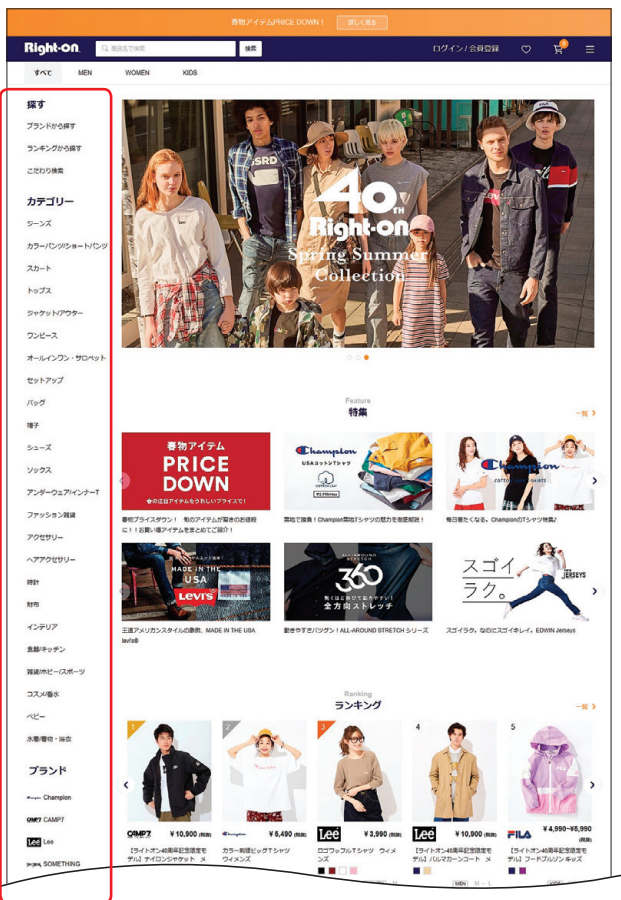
春物アイテムPRICE DOWN！ 詳しく見る

Right-on 商品名で検索 検索 ログイン / 会員登録

すべて MEN WOMEN KIDS

探す
ブランドから探す
ランキングから探す
こだわり検索

カテゴリー
ジーンズ
カラーパンツ/ショートパンツ
スカート
トップス
ジャケット/アウター
ワンピース
オールインワン・サロペット
セットアップ
バッグ
帽子
シューズ
ソックス
アンダーウェア/インナーT
ファッション雑貨
アクセサリー
ヘアアクセサリー
時計
財布
インテリア
食器/キッチン
雑貨/ホビー/スポーツ
コスメ/香水
ベビー
水着/着物・浴衣

ブランド
Champion
CAMP7
Lee
SOMETHING

40TH Right-on Spring Summer Collection

Feature
特集
一覧

春物アイテム PRICE DOWN
春物プライスダウン！ 旬のアイテムが驚きの价格に！！お買い得アイテムをまとめてご紹介！

Champion USAコットンTシャツ
素地で勝負！Champion素地Tシャツの魅力を徹底解説！

Champion
毎日着たくなる。ChampionのTシャツ特集

MADE IN THE USA Levi's
王道アメリカンスタイルの象徴。MADE IN THE USA levis®

360 全方向ストレッチ
動きやすさバツグン！ALL-AROUND STRETCH シリーズ

スゴイ ラク。 JERSEYS
スゴイラク。なのにスゴイキレイ。EDWIN Jerseys

Ranking
ランキング
一覧

1 CAMP7 ￥10,900 (税抜) 【ライトオン40周年記念限定モデル】ナイロンジャケット メ
2 Champion ￥5,490 (税抜) カラー刺繍ビッグTシャツ ウィメンズ
3 Lee ￥3,990 (税抜) ロゴワッフルTシャツ ウィメンズ
4 Lee ￥10,900 (税抜) 【ライトオン40周年記念限定モデル】バルマカーンコート メ
5 FILA ￥4,990~￥5,990 【ライトオン40周年記念限定モデル】フードブルゾン キッズ